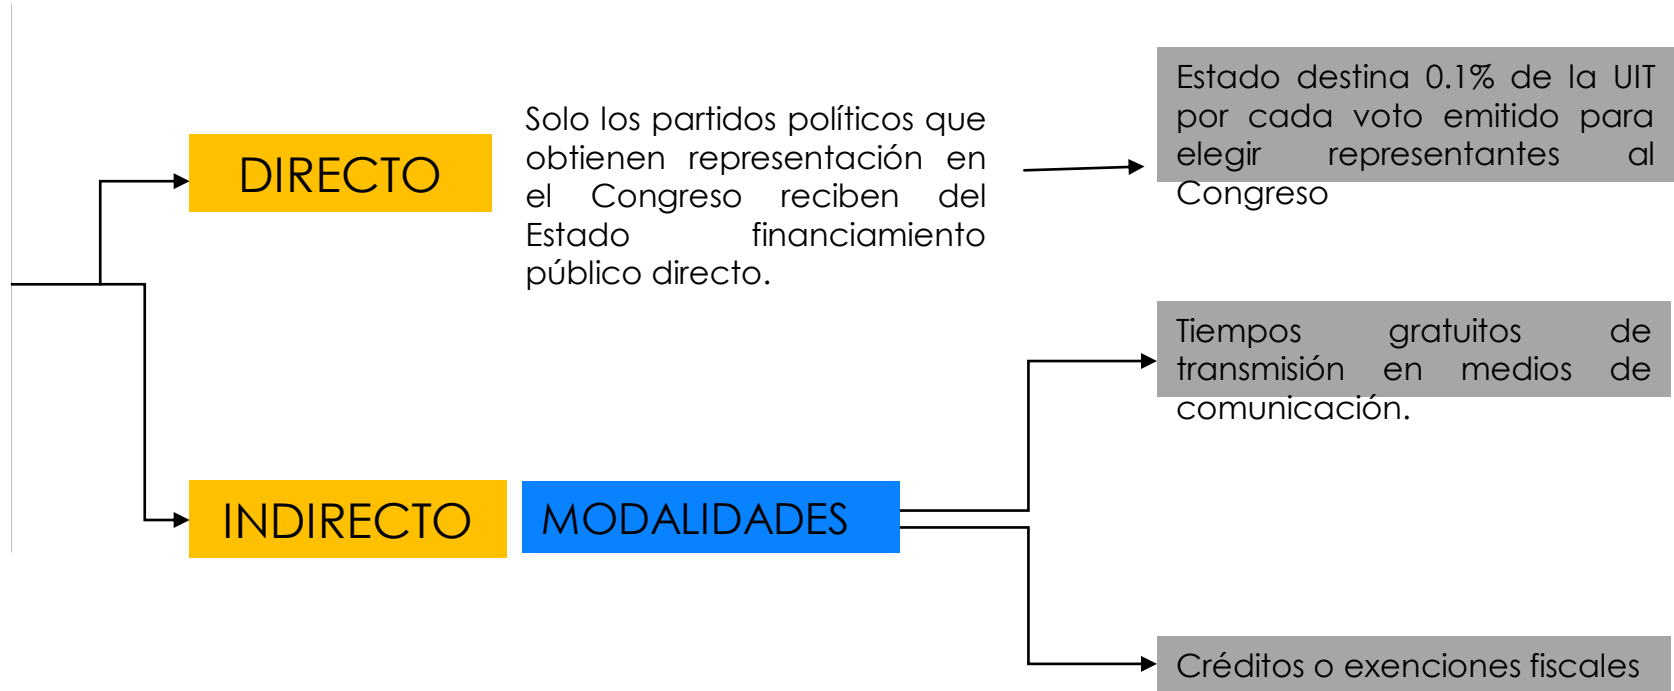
DIRECTO

Solo los partidos políticos que obtienen representación en el Congreso reciben del Estado financiamiento público directo.

Estado destina 0.1% de la UIT por cada voto emitido para elegir representantes al Congreso

INDIRECTO

MODALIDADES

Tiempos gratuitos de transmisión en medios de comunicación.

Créditos o exenciones fiscales